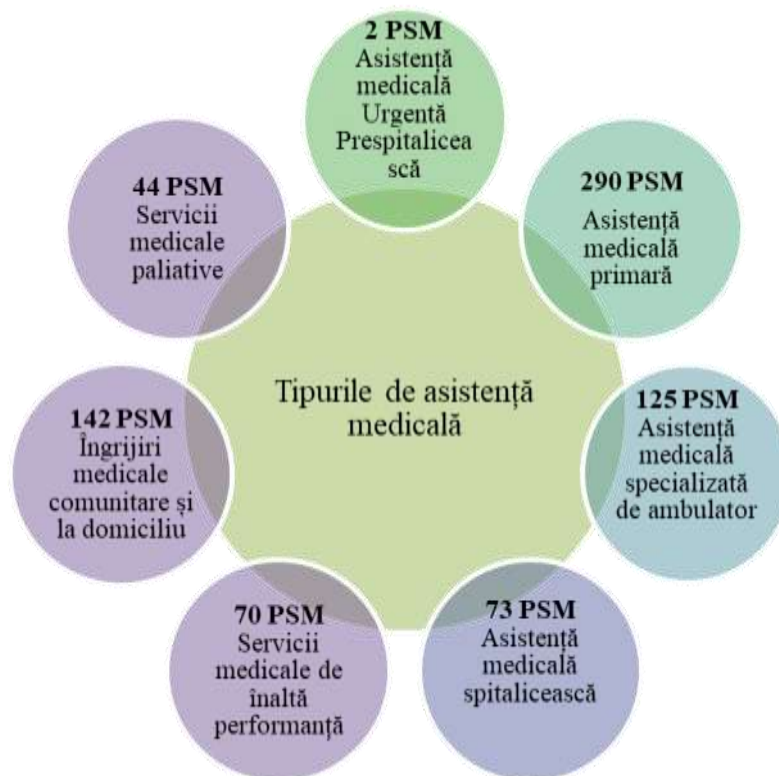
Tipurile de asistență medicală

2 PSM
Asistență medicală Urgentă Prespitalicea scă

290 PSM
Asistență medicală primară

125 PSM
Asistență medicală specializată de ambulator

73 PSM
Asistență medicală spitalicească

70 PSM
Servicii medicale de înaltă performanță

142 PSM
Îngrijiri medicale comunitare și la domiciliu

44 PSM
Servicii medicale paliative